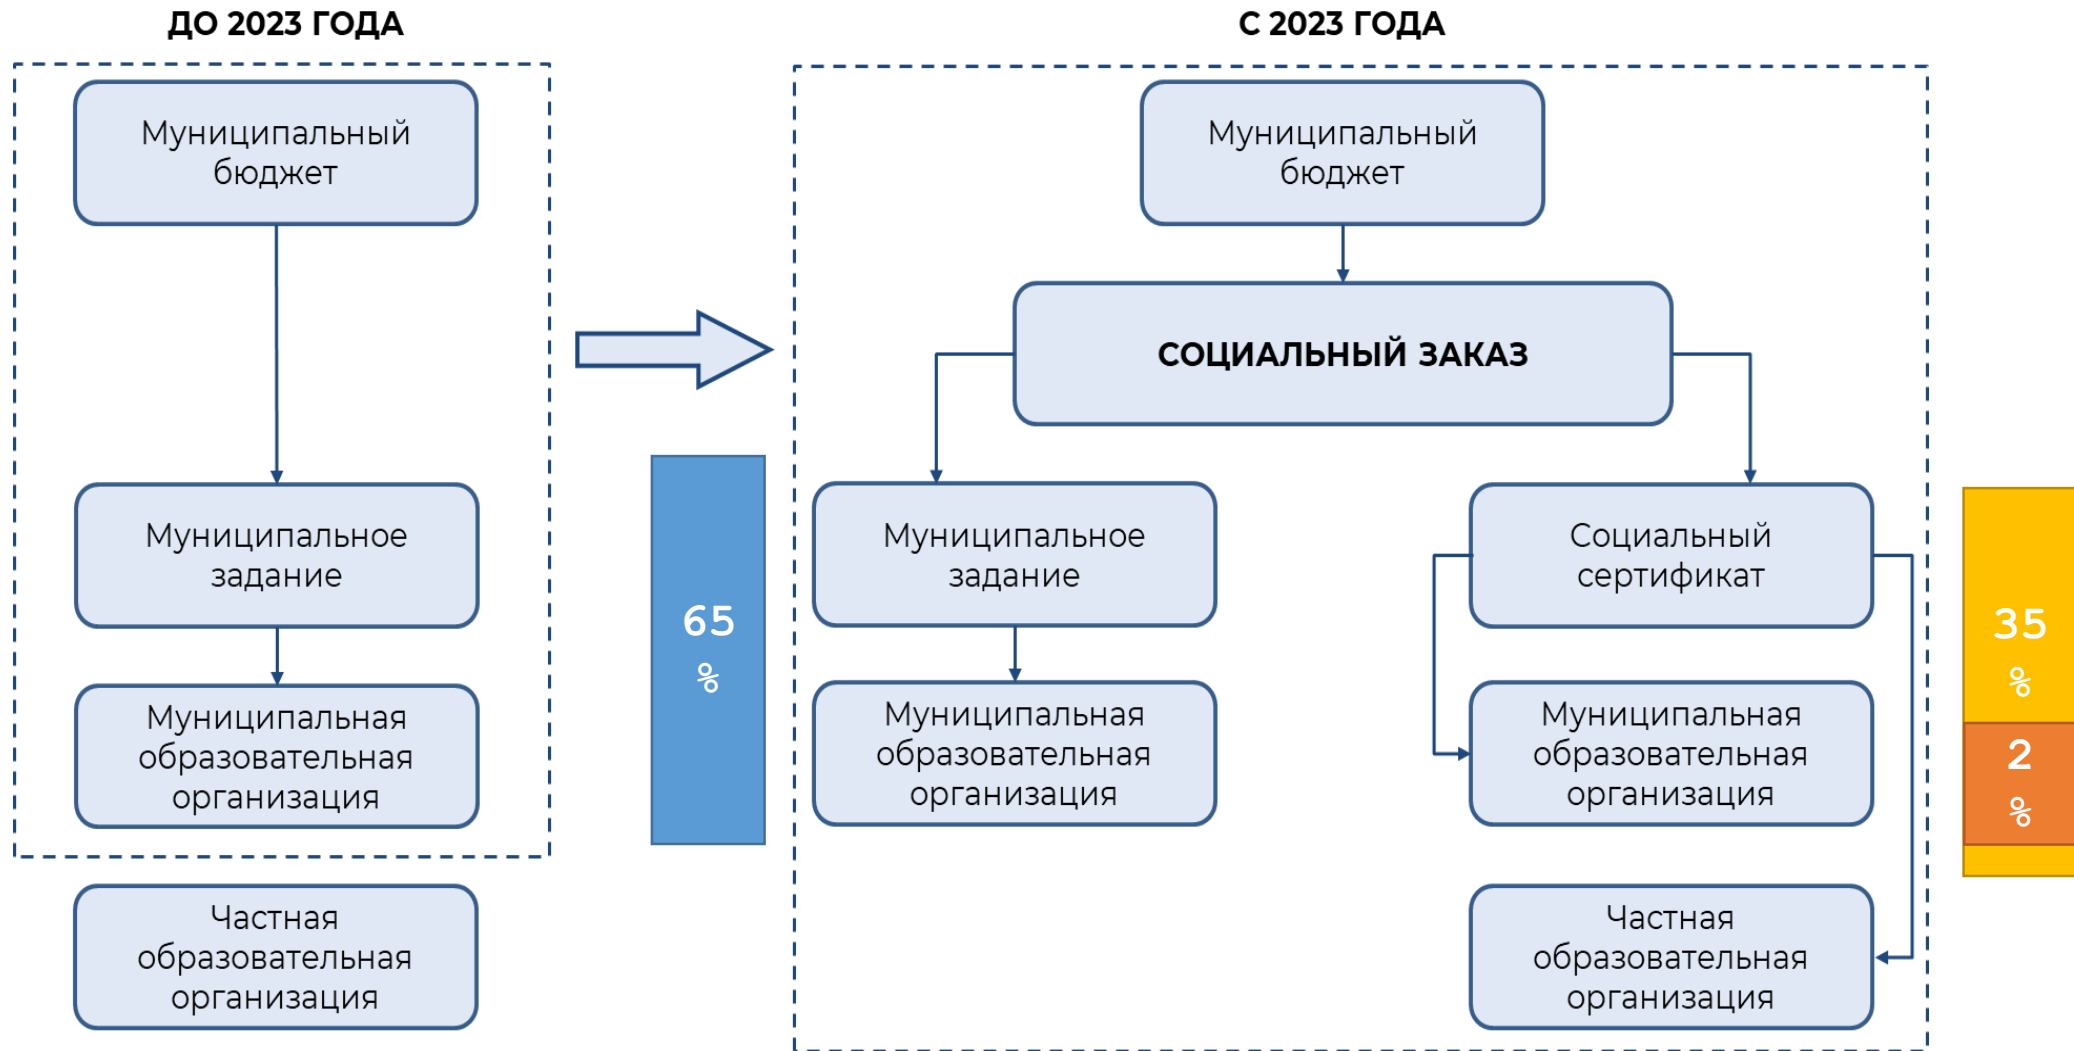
ДО 2023 ГОДА

Муниципальный бюджет

Муниципальное задание

Муниципальная образовательная организация

Частная образовательная организация

65 %

С 2023 ГОДА

Муниципальный бюджет

СОЦИАЛЬНЫЙ ЗАКАЗ

Муниципальное задание

Муниципальная образовательная организация

Социальный сертификат

Муниципальная образовательная организация

Частная образовательная организация

35 %

2 %